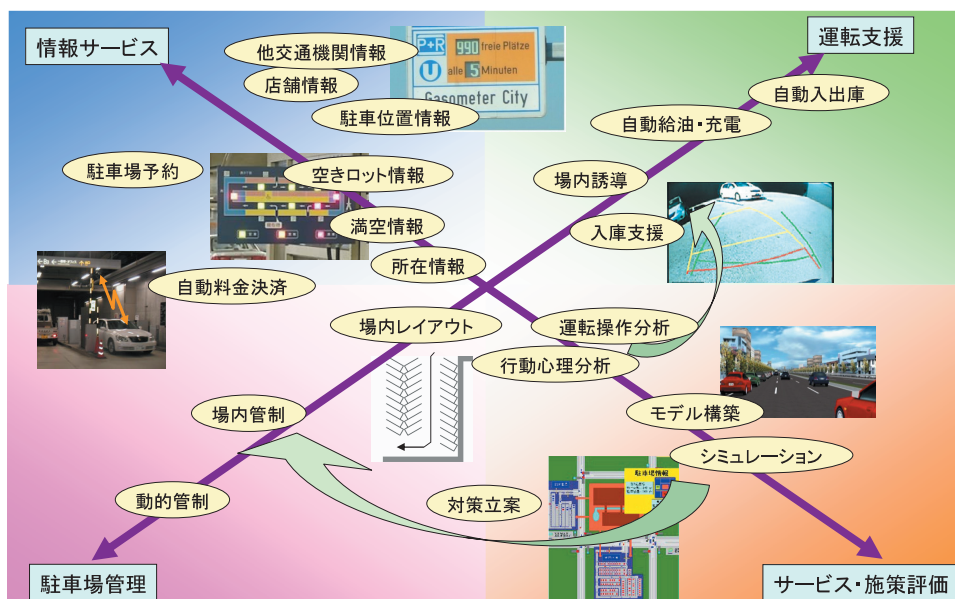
情報サービス

他交通機関情報

店舗情報

駐車位置情報

駐車場予約

空きロット情報

満空情報

所在情報

自動料金決済

P+R 990 freie Plätze

U alle 5 Minuten

Gasometer City

運転支援

自動入出庫

自動給油・充電

場内誘導

入庫支援

運転操作分析

行動心理分析

場内レイアウト

場内管制

モデル構築

シミュレーション

対策立案

動的管制

駐車場情報

駐車場管理

サービス・施策評価